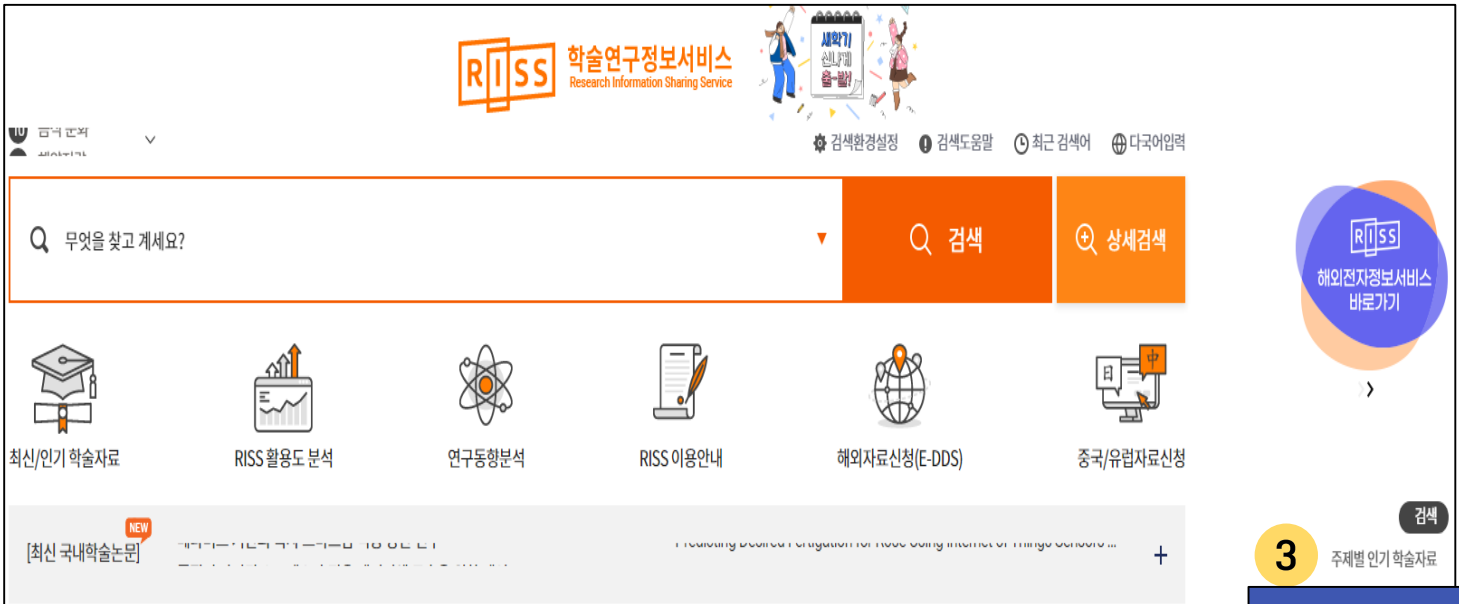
RISS 학술연구정보서비스 Research Information Sharing Service

새학기 신나게 출~발!

10 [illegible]

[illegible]

검색환경설정 검색도움말 최근 검색어 다국어입력

무엇을 찾고 계세요?

검색

상세검색

RISS 해외전자정보서비스 바로가기

›

최신/인기 학술자료

RISS 활용도 분석

연구동향분석

RISS 이용안내

해외자료신청(E-DDS)

중국/유럽자료신청

日 中

NEW

[최신 국내학술논문]

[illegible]

Predicting Desired Fertigation for Rose Using Internet of Things Sensors ...

+

검색

3

주제별 인기 학술자료